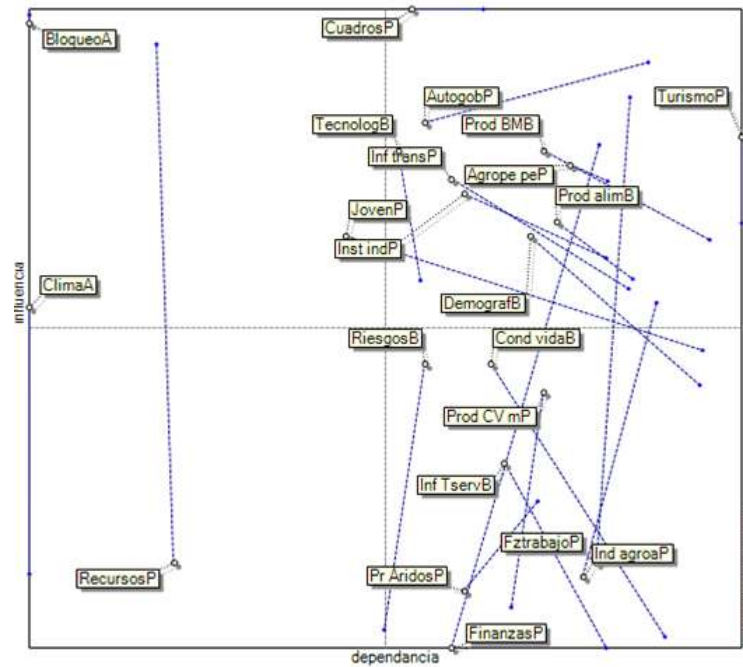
CuadrosP
BloqueoA
AutogobP
TurismoP
TecnologB
Prod BMB
Inf transP
Agrope peP
Prod alimB
JovenP
Inst indP
ClimaA
DemografB
Riesgos B
Cond vidaB
Prod CV mP
Inf TservB
FztrabajoP
Ind agroaP
RecursosP
Pr AridosP
FinanzasP
influencia
dependancia